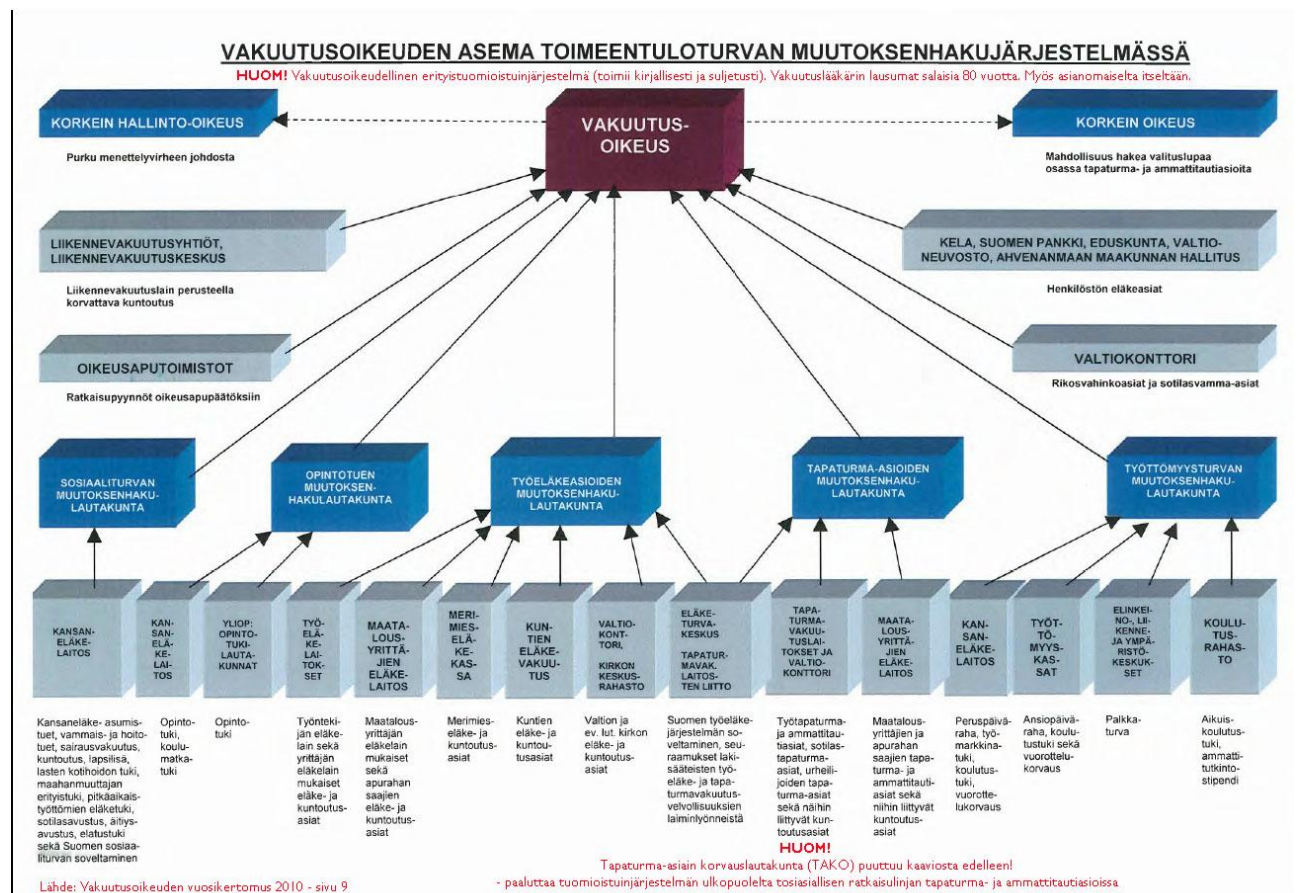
VAKUUTUSOIKEUDEN ASEMA TOIMEENTULOTURVAN MUUTOKSENHAKUJÄRJESTELMÄSSÄ

HUOM! Vakuutusoikeudellinen erityistuomioistuinjärjestelmä (toimii kirjallisesti ja suljetusti). Vakuutuslääkärin lausumat salaisia 80 vuotta. Myös asianomaiselta itseltään.

KORKEIN HALLINTO-OIKEUS

Purku menettelyvirheen johdosta

VAKUUTUS-OIKEUS

KORKEIN OIKEUS

Mahdollisuus hakea valituslupaa osassa tapaturma- ja ammattitautiasioita

LIIKENNEVAKUUTUSYHTIÖT, LIIKENNEVAKUUTUSKESKUS

Liikennevakuutuslain perusteella korvattava kuntoutus

KELA, SUOMEN PANKKI, EDUSKUNTA, VALTIONEUVOSTO, AHVENANMAAN MAAKUNNAN HALLITUS

Henkilöstön eläkeasiat

OIKEUSAPUTOIMISTOT

Ratkaisupyynnöt oikeusapupäätöksiin

VALTIOKONTTORI

Rikosvahinkoasiat ja sotilasvamma-asiat

SOSIAALITURVAN MUUTOKSENHAKULAUTAKUNTA

OPINTOTUEN MUUTOKSENHAKULAUTAKUNTA

TYÖELÄKEASIOIDEN MUUTOKSENHAKULAUTAKUNTA

TAPATURMA-ASIOIDEN MUUTOKSENHAKULAUTAKUNTA

TYÖTTÖMYYSTURVAN MUUTOKSENHAKULAUTAKUNTA

KANSANELÄKELAITOS

KANSANELÄKELAITOS

YLIOP: OPINTOTUKILAUTAKUNNAT

TYÖELÄKELAITOKSET

MAATALOUSYRITTÄJIEN ELÄKELAITOS

MERIMIESELÄKEKASSA

KUNTIEN ELÄKEVAKUUTUS

VALTIOKONTTORI, KIRKON KESKUSRAHASTO

ELÄKETURVAKESKUS TAPATURMAVAK. LAITOSTEN LIITTO

TAPATURMAVAKUUTUSLAITOKSET JA VALTIOKONTTORI

MAATALOUSYRITTÄJIEN ELÄKELAITOS

KANSANELÄKELAITOS

TYÖTTÖMYYSKASSAT

ELINKEINO-, LIIKENNE- JA YMPÄRISTÖKESKUKSET

KOULUTUSRAHASTO

Kansaneläke- asumistuet, vammais- ja hoitotuet, sairausvakuutus, kuntoutus, lapsilisä, lasten kotihoidon tuki, maahanmuuttajan erityistuki, pitkäaikaistyöttömien eläketuki, sotilasavustus, äitiysavustus, elatustuki sekä Suomen sosiaaliturvan soveltaminen

Opintotuki, koulumatkatuki

Opintotuki

Työntekijän eläkelain sekä yrittäjän eläkelain mukaiset eläke- ja kuntoutusasiat

Maatalousyrittäjän eläkelain mukaiset sekä apurahan saajien eläke- ja kuntoutusasiat

Merimieseläke- ja kuntoutusasiat

Kuntien eläke- ja kuntoutusasiat

Valtion ja ev. lut. kirkon eläke- ja kuntoutusasiat

Suomen työeläkejärjestelmän soveltaminen, seuraamukset lakisääteisten työeläke- ja tapaturmavakuutusvelvollisuuksien laiminlyönneistä

Työtapaturma- ja ammattitautiasiat, sotilastapaturma-asiat, urheilijoiden tapaturma-asiat sekä näihin liittyvät kuntoutusasiat

Maatalousyrittäjien ja apurahan saajien tapaturma- ja ammattitautiasiat sekä niihin liittyvät kuntoutusasiat

Peruspäiväraha, työmarkkinatuki, koulutustuki, vuorottelukorvaus

Ansiopäiväraha, koulutustuki sekä vuorottelukorvaus

Palkkaturva

Aikuiskoulutustuki, ammattitutkintostipendi

HUOM!
Tapaturma-asiain korvauslautakunta (TAKO) puuttuu kaaviosta edelleen!
- paaluttaa tuomioistuinjärjestelmän ulkopuolelta tosiasiallisen ratkaisulinjan tapaturma- ja ammattitautiasioissa

Lähde: Vakuutusoikeuden vuosikertomus 2010 - sivu 9